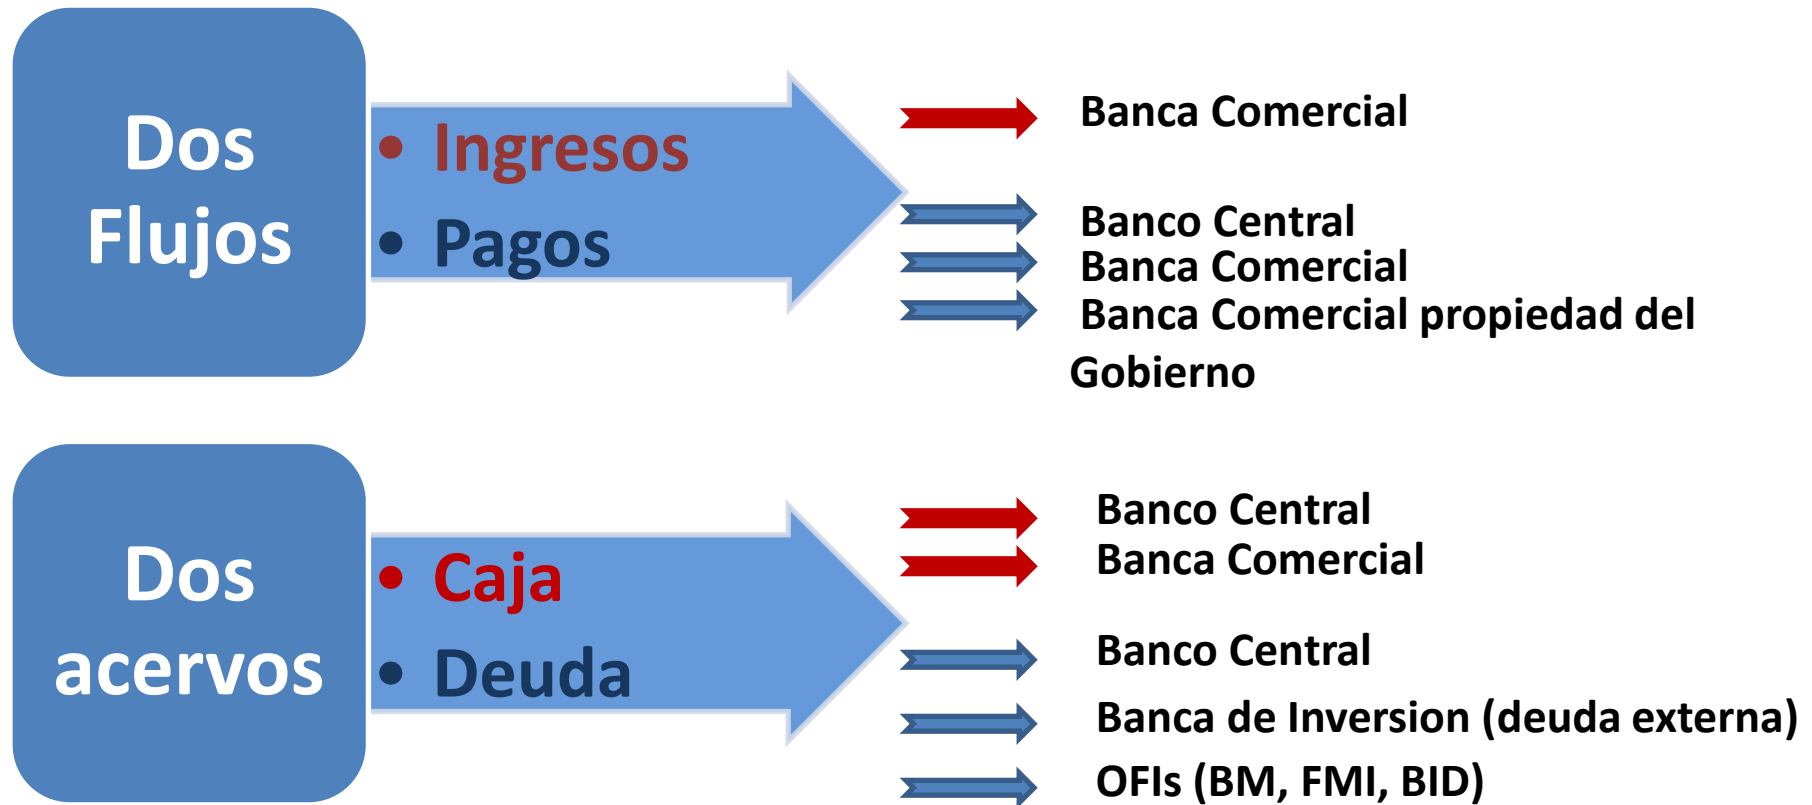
Dos Flujos

• Ingresos
• Pagos

Banca Comercial

Banco Central
Banca Comercial
Banca Comercial propiedad del Gobierno

Dos acervos

• Caja
• Deuda

Banco Central
Banca Comercial

Banco Central

Banca de Inversion (deuda externa)

OFIs (BM, FMI, BID)